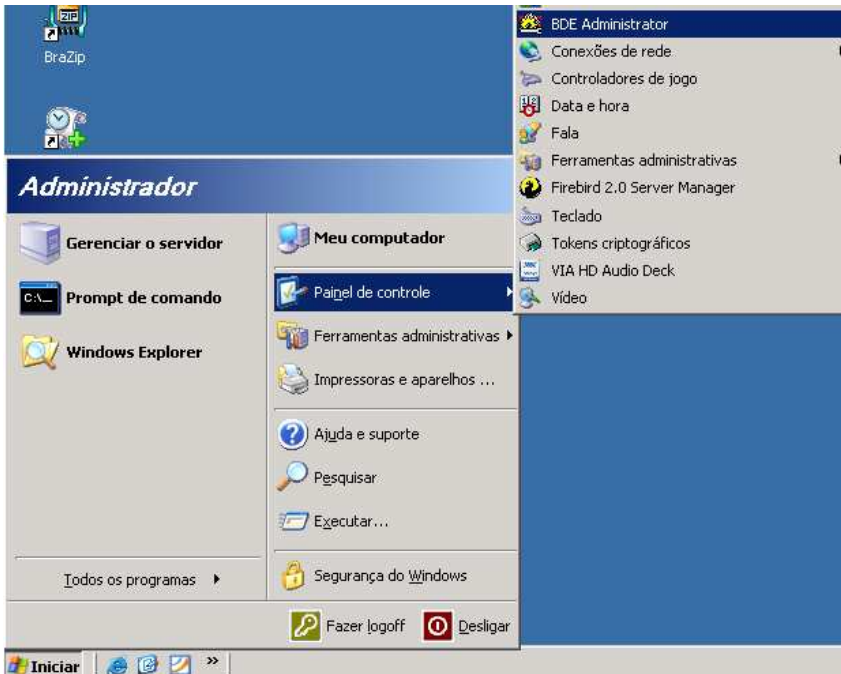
BraZip

Administrador

Gerenciar o servidor

Prompt de comando

Windows Explorer

Todos os programas

Meu computador

Painel de controle

Ferramentas administrativas

Impressoras e aparelhos ...

Ajuda e suporte

Pesquisar

Executar...

Segurança do Windows

BDE Administrator
Conexões de rede
Controladores de jogo
Data e hora
Fala
Ferramentas administrativas
Firebird 2.0 Server Manager
Teclado
Tokens criptográficos
VIA HD Audio Deck
Vídeo

Fazer logoff

Desligar

Iniciar